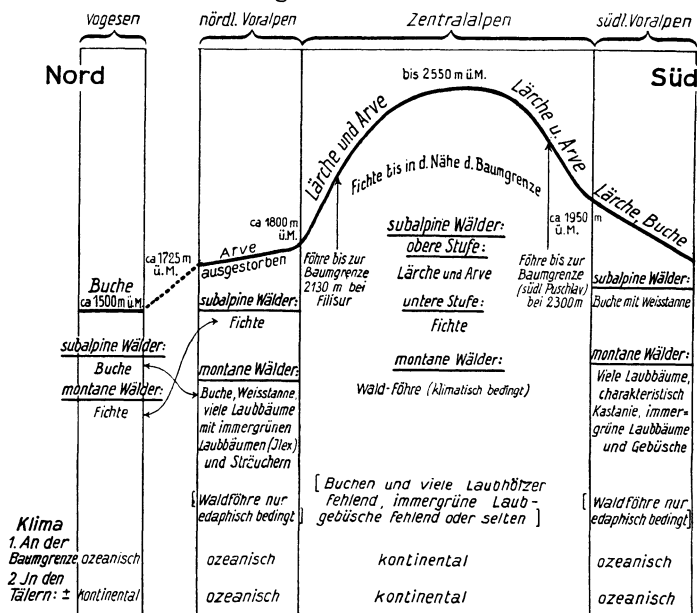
Vogesen

nördl. Voralpen

Zentralalpen

südl. Voralpen

Nord

Süd

bis 2550 m ü.M.

Lärche und Arve

Lärche u. Arve

Fichte bis in d. Nähe d. Baumgrenze

Lärche, Buche

ca 1800 m ü.M.

ca 1950 m ü.M.

ca 1725 m ü.M.

Arve ausgestorben

Buche ca 1500 m ü.M.

Föhre bis zur Baumgrenze 2130 m bei Filisur

subalpine Wälder: obere Stufe: Lärche und Arve untere Stufe: Fichte

Föhre bis zur Baumgrenze (südl. Puschlav) bei 2300 m

subalpine Wälder:

Buche mit Weisstanne

subalpine Wälder:

Fichte

subalpine Wälder:

Buche

montane Wälder:

Fichte

montane Wälder:

Buche, Weisstanne, viele Laubbäume mit immergrünen Laubbäumen (Jlex) und Sträuchern

montane Wälder:

Wald-Föhre (klimatisch bedingt)

montane Wälder:

Viele Laubbäume, charakteristisch Kastanie, immergrüne Laubbäume und Gebüsche

[Waldföhre nur edaphisch bedingt]

[Buchen und viele Laubhölzer fehlend, immergrüne Laubgebüsche fehlend oder selten]

[Waldföhre nur edaphisch bedingt]

Klima

1. An der Baumgrenze ozeanisch

ozeanisch

kontinental

ozeanisch

2. Jn den Tälern: ± kontinental

ozeanisch

kontinental

ozeanisch